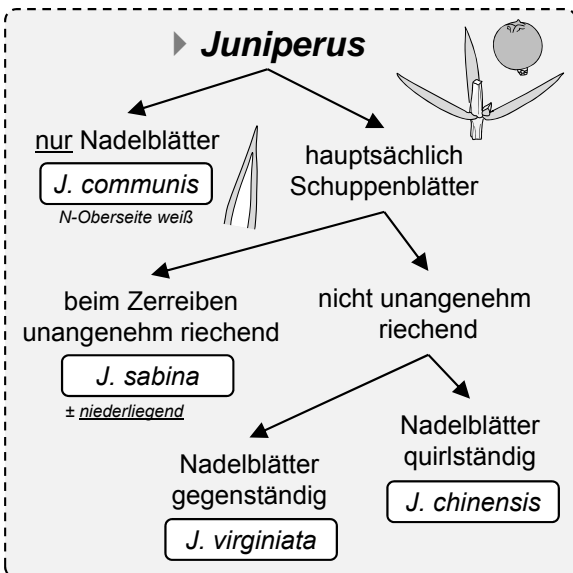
Juniperus

nur Nadelblätter

J. communis

N-Oberseite weiß

hauptsächlich Schuppenblätter

beim Zerreiben unangenehm riechend

J. sabina

± niederliegend

nicht unangenehm riechend

Nadelblätter quirlständig

J. chinensis

Nadelblätter gegenständig

J. virginiata